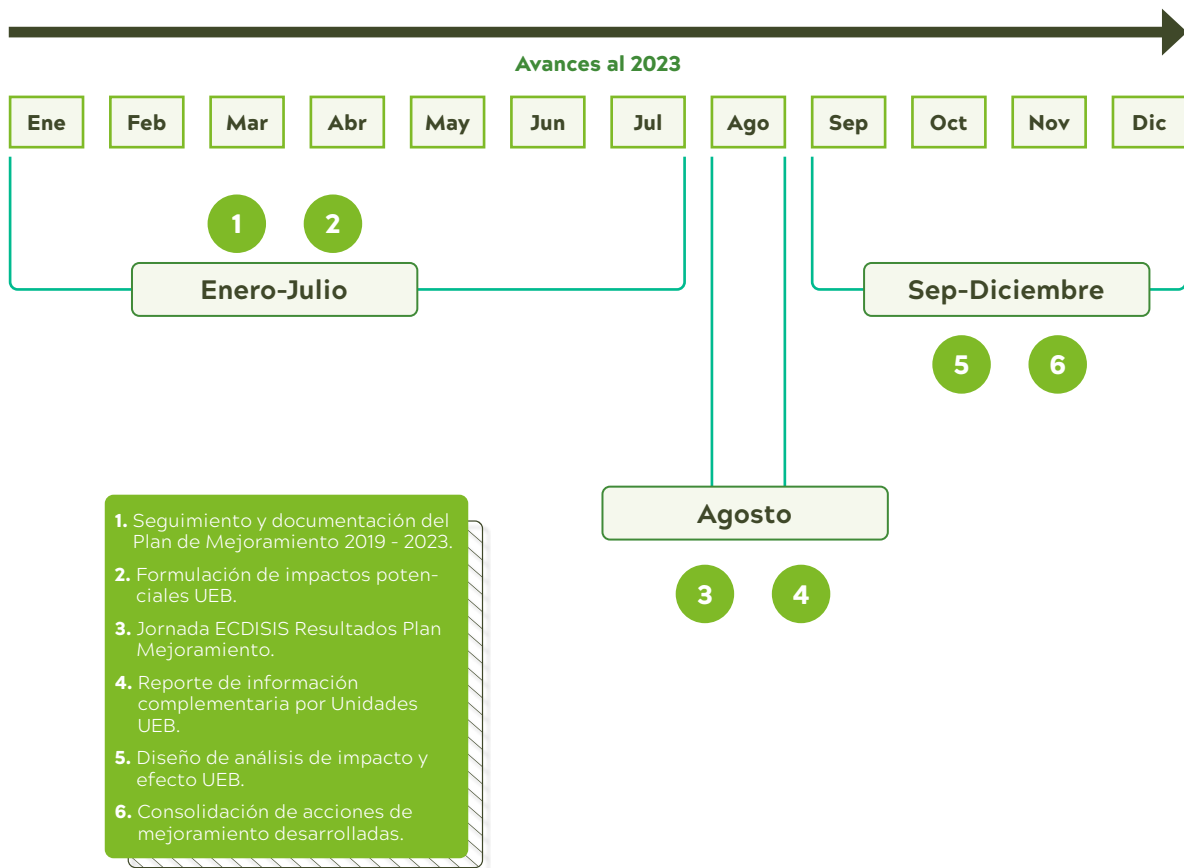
Avances al 2023

Ene Feb Mar Abr May Jun Jul Ago Sep Oct Nov Dic

1 2

Enero-Julio

Sep-Diciembre

5 6

Agosto

3 4

1. Seguimiento y documentación del Plan de Mejoramiento 2019 - 2023.

2. Formulación de impactos potenciales UEB.

3. Jornada ECDISIS Resultados Plan Mejoramiento.

4. Reporte de información complementaria por Unidades UEB.

5. Diseño de análisis de impacto y efecto UEB.

6. Consolidación de acciones de mejoramiento desarrolladas.